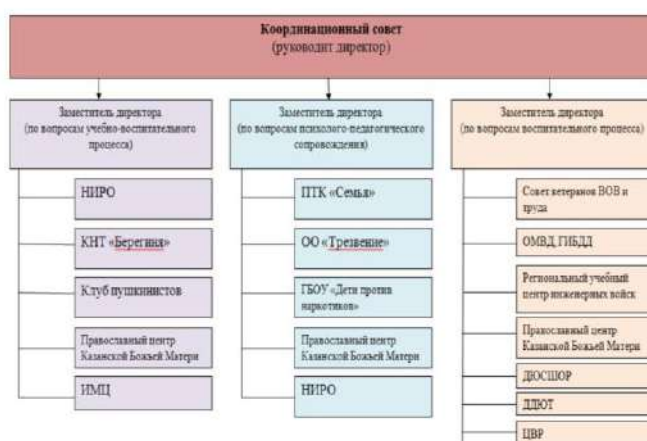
Координационный совет
(руководит директор)

Заместитель директора
(по вопросам учебно-воспитательного процесса)

НИРО

КНТ «Берегиня»

Клуб пушкинистов

Православный центр Казанской Божьей Матери

ИМЦ

Заместитель директора
(по вопросам психолого-педагогического сопровождения)

ПТК «Семья»

ОО «Трезвение»

ГБОУ «Дети против наркотиков»

Православный центр Казанской Божьей Матери

НИРО

Заместитель директора
(по вопросам воспитательного процесса)

Совет ветеранов ВОВ и труда

ОМВД ГИБДД

Региональный учебный центр инженерных войск

Православный центр Казанской Божьей Матери

ДЮСШОР

ДДЮТ

ЦВР